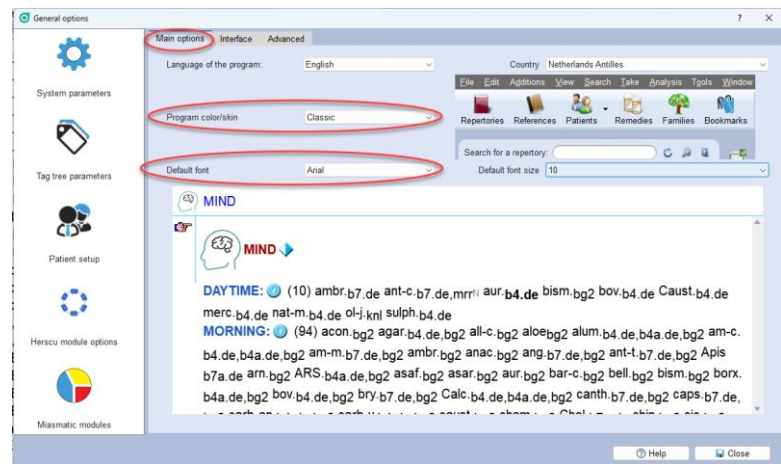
General options ? ×

System parameters

Tag tree parameters

Patient setup

Herscu module options

Miasmatic modules

Main options Interface Advanced

Language of the program: English

Country Netherlands Antilles

File Edit Additions View Search Take Analysis Tools Window

Repertories References Patients Remedies Families Bookmarks

Program color/skin Classic

Search for a repertory:

Default font Arial

Default font size 10

MIND

MIND

DAYTIME: (10) ambr.b7.de ant-c.b7.de,mrr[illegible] aur.**b4.de** bism.bg2 bov.b4.de Caust.b4.de merc.b4.de nat-m.b4.de ol-j.knl sulph.b4.de

MORNING: (94) acon.bg2 agar.b4.de,bg2 all-c.bg2 aloebg2 alum.b4.de,b4a.de,bg2 am-c.b4.de,b4a.de,bg2 am-m.b7.de,bg2 ambr.bg2 anac.bg2 ang.b7.de,bg2 ant-t.b7.de,bg2 Apis b7a.de arn.bg2 ARS.b4a.de,bg2 asaf.bg2 asar.bg2 aur.bg2 bar-c.bg2 bell.bg2 bism.bg2 borx.b4a.de,bg2 bov.b4.de,bg2 bry.b7.de,bg2 Calc.b4.de,b4a.de,bg2 canth.b7.de,bg2 caps.b7.de, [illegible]

Help Close